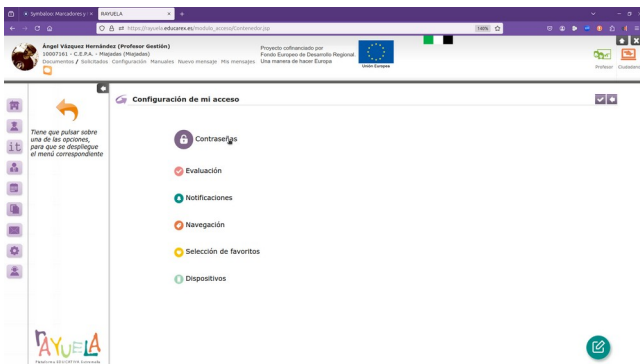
Symbaloo: Marcadores y
RAYUELA
https://rayuela.educarex.es/modulo_acceso/Contenedor.jsp
140%

Ángel Vázquez Hernández (Profesor Gestión)
10007161 - C.E.P.A. - Majadas (Majadas)
Documentos / Solicitados Configuración Manuales Nuevo mensaje Mis mensajes

Proyecto cofinanciado por
Fondo Europeo de Desarrollo Regional
Una manera de hacer Europa
Unión Europea

Profesor Ciudadano

Tiene que pulsar sobre una de las opciones, para que se despliegue el menú correspondiente

Configuración de mi acceso

Contraseñas

Evaluación

Notificaciones

Navegación

Selección de favoritos

Dispositivos

RAYUELA
Plataforma EDUCATIVA Extremeña